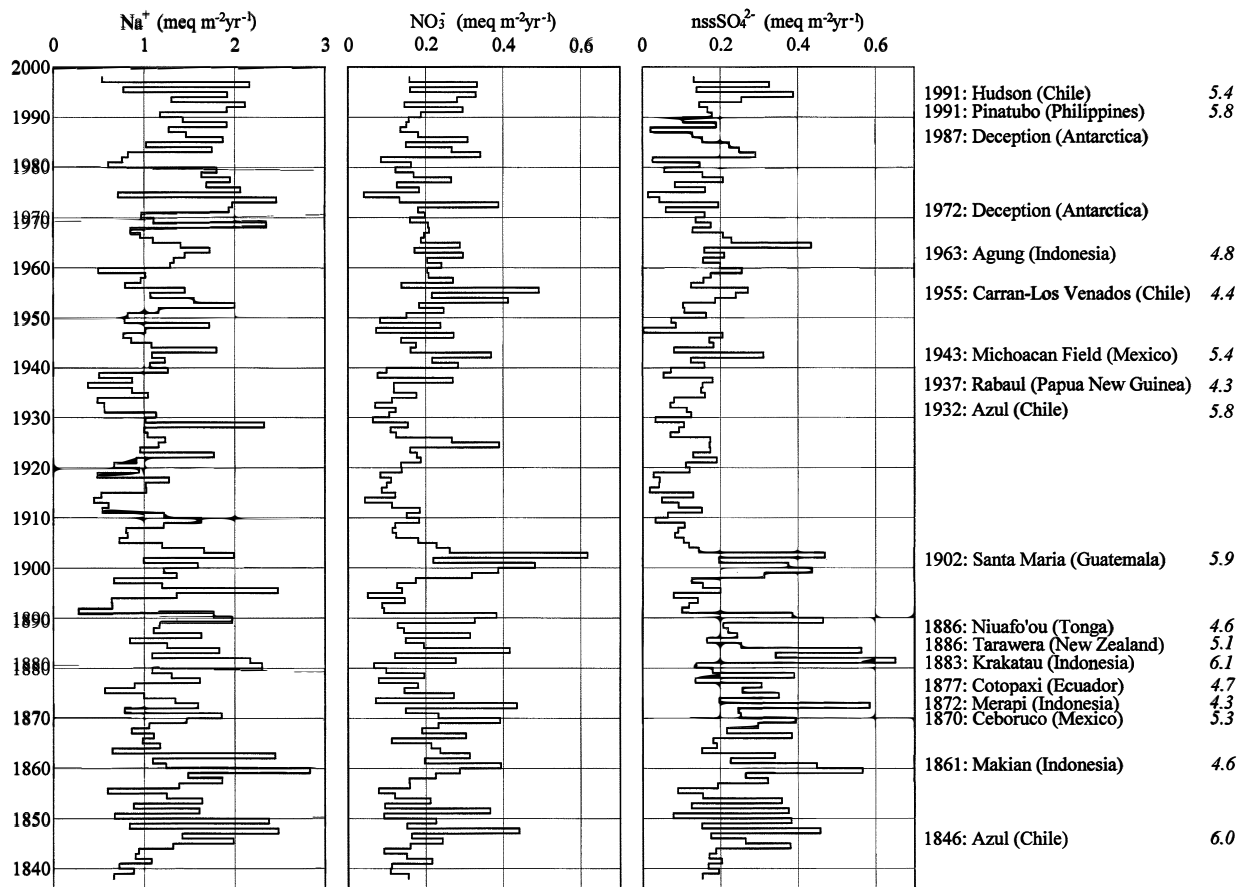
$Na^{+}$ (meq m$^{-2}$yr$^{-1}$)
0 1 2 3

$NO_3^{-}$ (meq m$^{-2}$yr$^{-1}$)
0 0.2 0.4 0.6

nss$SO_4^{2-}$ (meq m$^{-2}$yr$^{-1}$)
0 0.2 0.4 0.6

2000
1990
1980
1970
1960
1950
1940
1930
1920
1910
1900
1890
1880
1870
1860
1850
1840

1991: Hudson (Chile) 5.4
1991: Pinatubo (Philippines) 5.8
1987: Deception (Antarctica)
1972: Deception (Antarctica)
1963: Agung (Indonesia) 4.8
1955: Carran-Los Venados (Chile) 4.4
1943: Michoacan Field (Mexico) 5.4
1937: Rabaul (Papua New Guinea) 4.3
1932: Azul (Chile) 5.8
1902: Santa Maria (Guatemala) 5.9
1886: Niuafo'ou (Tonga) 4.6
1886: Tarawera (New Zealand) 5.1
1883: Krakatau (Indonesia) 6.1
1877: Cotopaxi (Ecuador) 4.7
1872: Merapi (Indonesia) 4.3
1870: Ceboruco (Mexico) 5.3
1861: Makian (Indonesia) 4.6
1846: Azul (Chile) 6.0